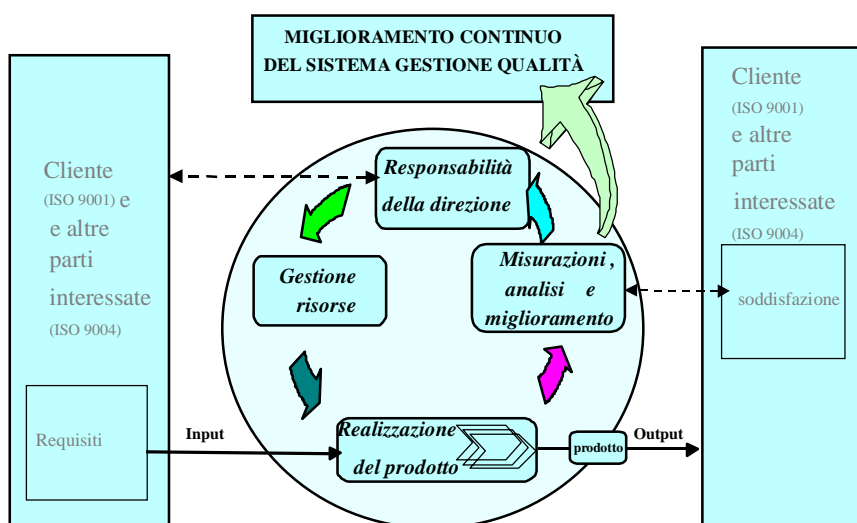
MIGLIORAMENTO CONTINUO
DEL SISTEMA GESTIONE QUALITÀ

Cliente
(ISO 9001) e
e altre
parti
interessate
(ISO 9004)

Requisiti

Input

Responsabilità
della direzione

Gestione
risorse

Misurazioni ,
analisi e
miglioramento

Realizzazione
del prodotto

prodotto

Output

Cliente
(ISO 9001)
e altre
parti
interessate
(ISO 9004)

soddisfazione